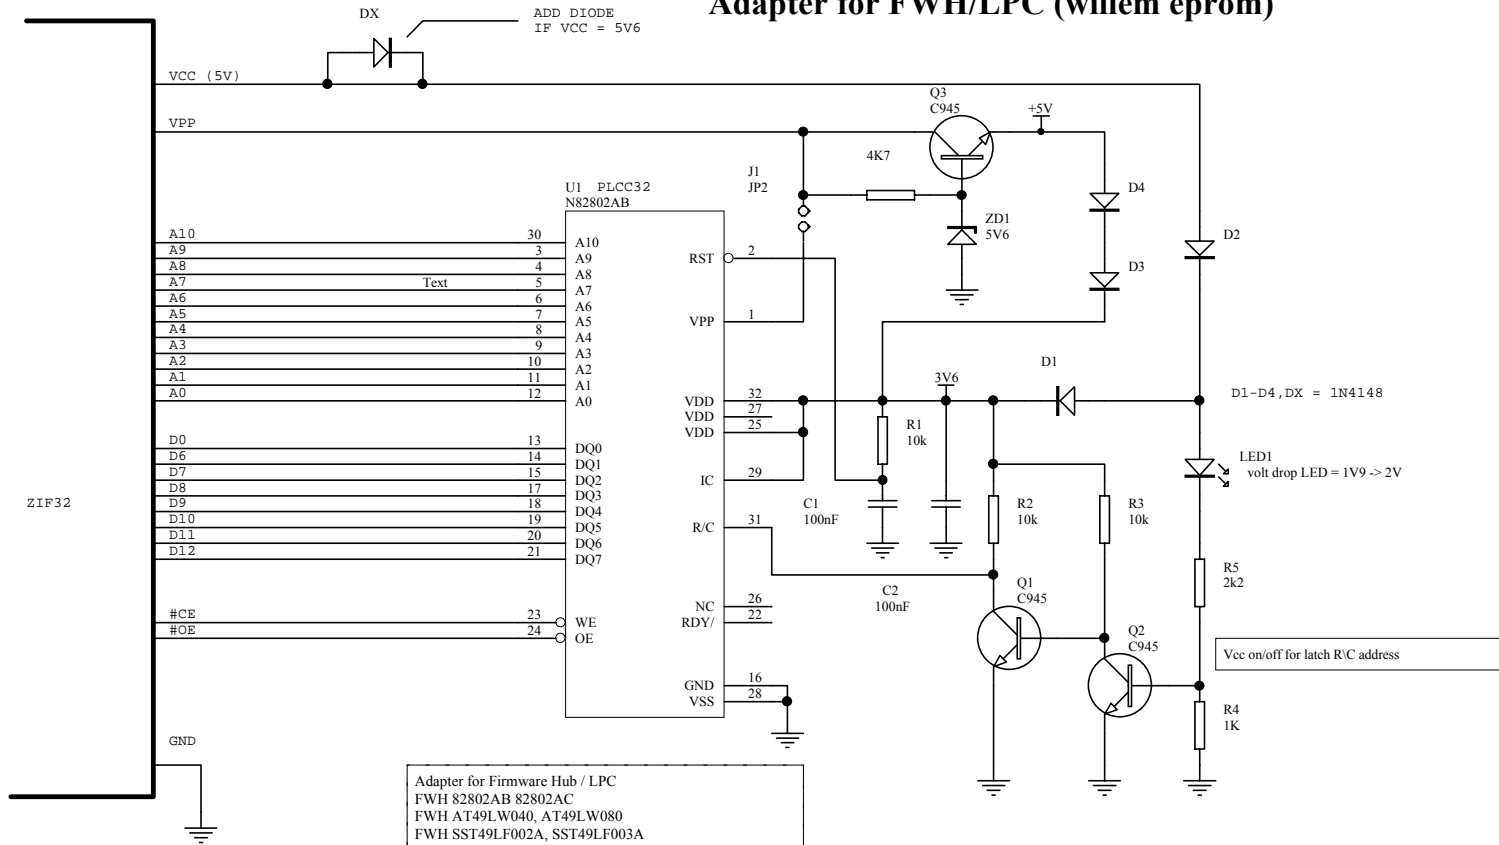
Adapter for FWH/LPC (willem eprom)

DX

ADD DIODE
IF VCC = 5V6

VCC (5V)

VPP

Q3
C945

+5V

4K7

J1
JP2

U1 PLCC32
N82802AB

D4

ZD1
5V6

D2

D3

A10 30 A10
A9 3 A9
A8 4 A8
A7 5 A7
Text
A6 6 A6
A5 7 A5
A4 8 A4
A3 9 A3
A2 10 A2
A1 11 A1
A0 12 A0

RST 2

VPP 1

3V6

D1

D1-D4,DX = 1N4148

VDD 32
VDD 27
VDD 25

R1
10k

LED1
volt drop LED = 1V9 -> 2V

D0 13 DQ0
D6 14 DQ1
D7 15 DQ2
D8 17 DQ3
D9 18 DQ4
D10 19 DQ5
D11 20 DQ6
D12 21 DQ7

IC 29

ZIF32

C1
100nF

R2
10k

R3
10k

R/C 31

R5
2k2

C2
100nF

Q1
C945

NC 26
RDY/ 22

#CE 23 WE
#OE 24 OE

Q2
C945

Vcc on/off for latch R\C address

GND 16
VSS 28

R4
1K

GND

Adapter for Firmware Hub / LPC
FWH 82802AB 82802AC
FWH AT49LW040, AT49LW080
FWH SST49LF002A, SST49LF003A